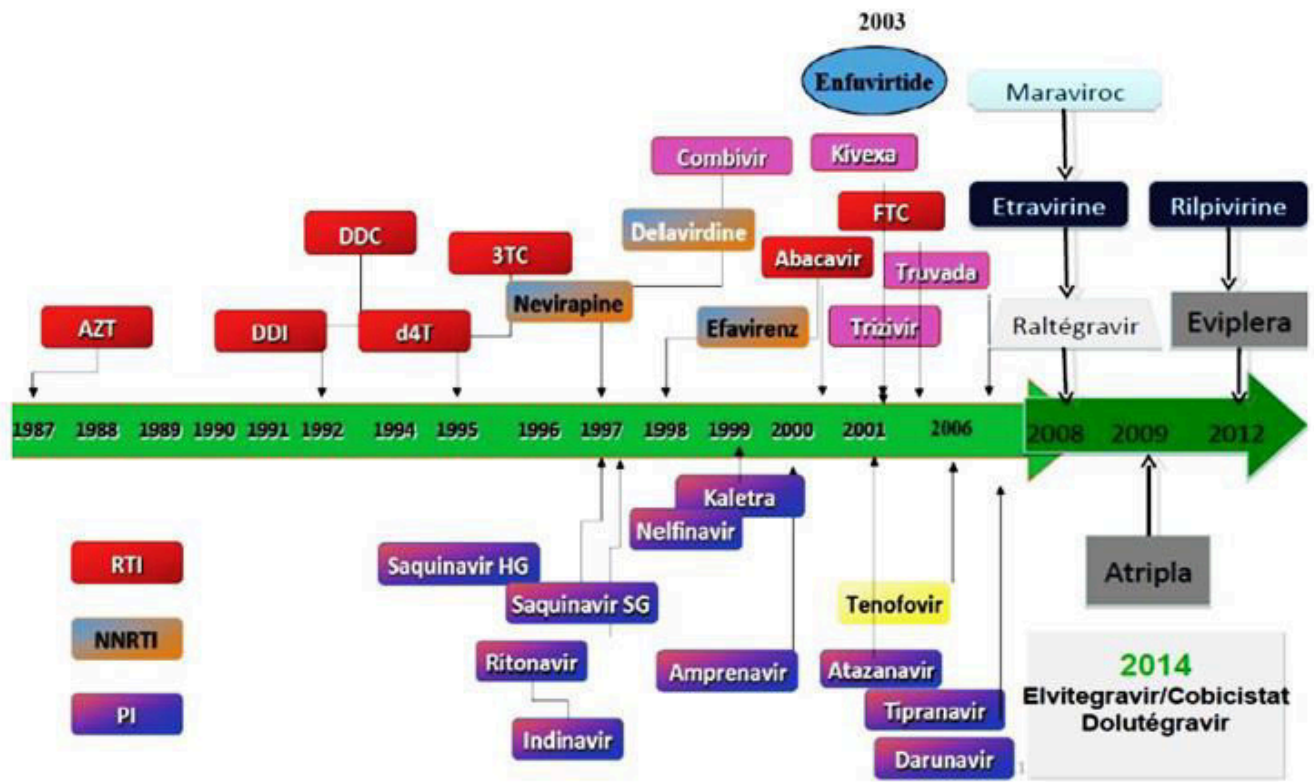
2003

Enfuvirtide

Maraviroc

Combivir

Kivexa

FTC

Etravirine

Rilpivirine

DDC

Delavirdine

3TC

Abacavir

Truvada

Nevirapine

AZT

DDI

d4T

Efavirenz

Trizivir

Raltégravir

Eviplera

1987 1988 1989 1990 1991 1992 1994 1995 1996 1997 1998 1999 2000 2001 2006 2008 2009 2012

Kaletra

Nelfinavir

RTI

Saquinavir HG

Saquinavir SG

Atripla

NNRTI

Tenofovir

Ritonavir

Amprenavir

Atazanavir

PI

Tipranavir

Indinavir

Darunavir

2014
Elvitegravir/Cobicistat
Dolutégravir